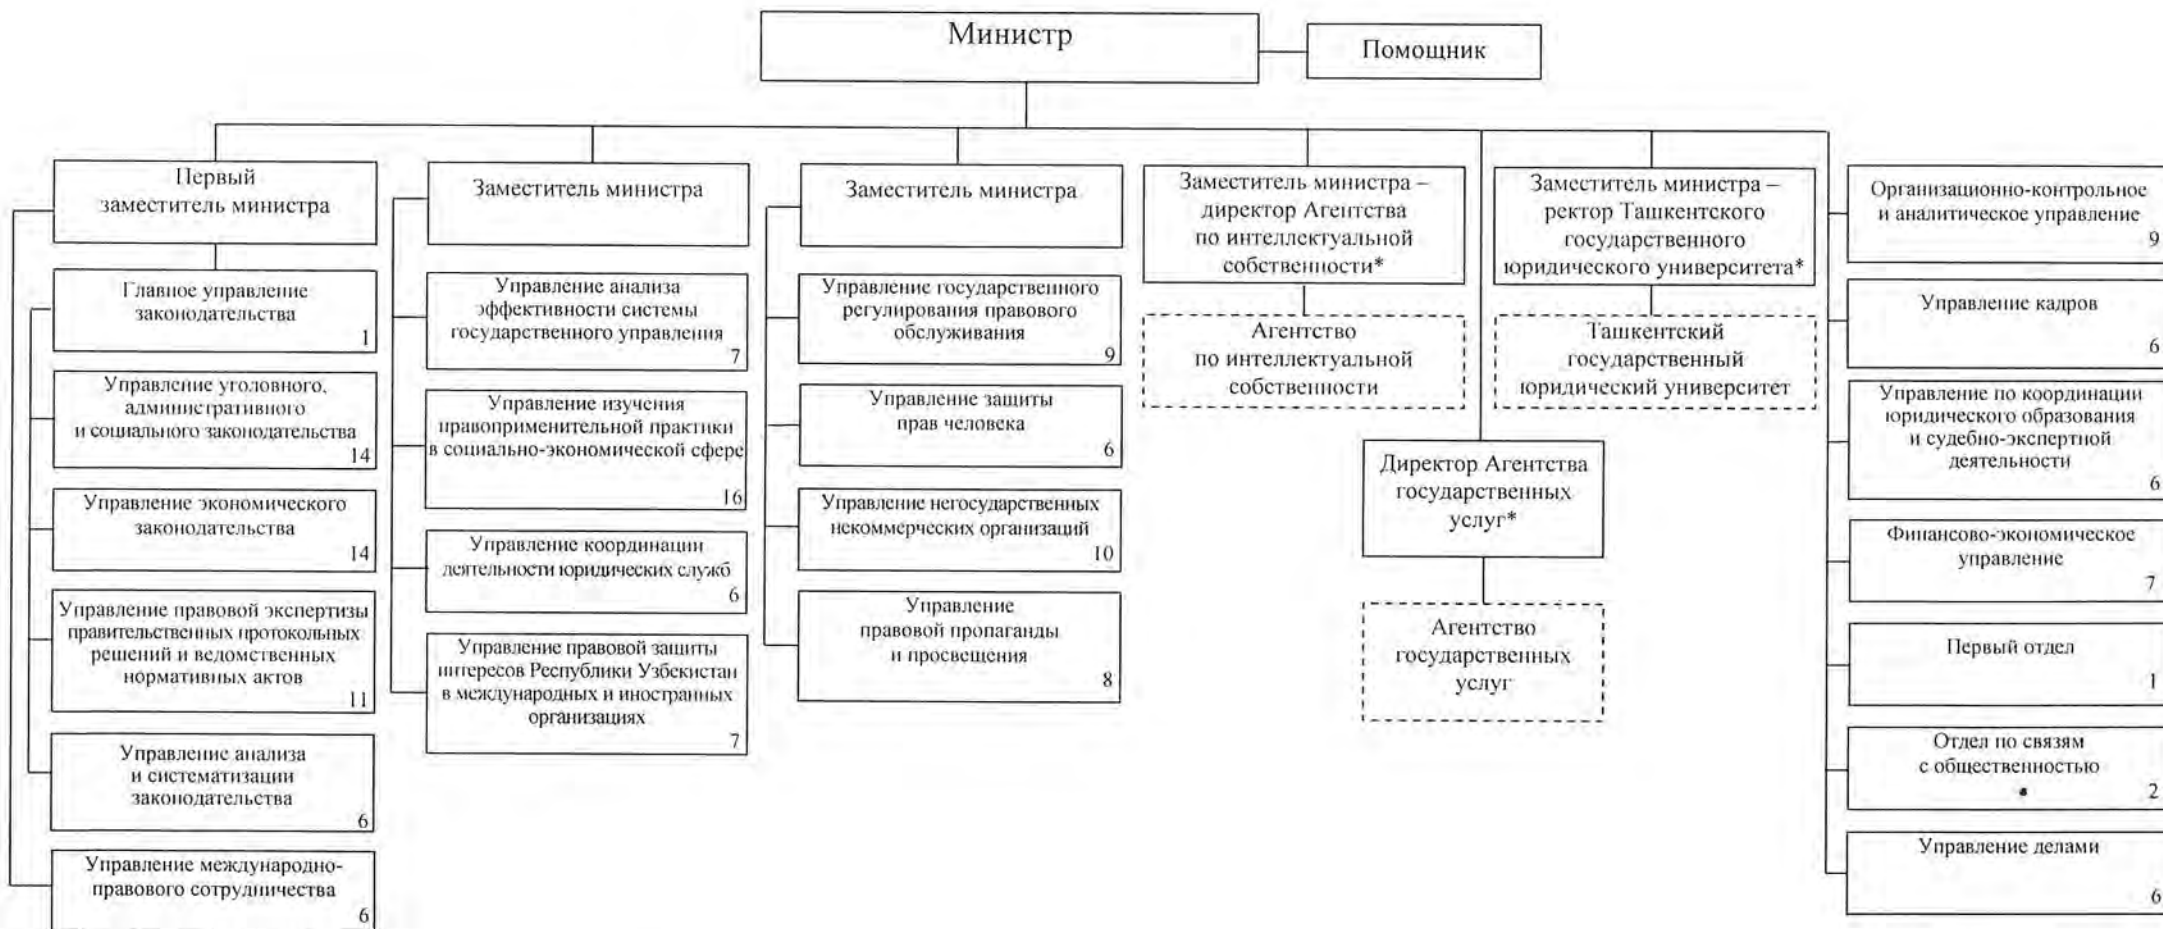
Министр

Помощник

Первый заместитель министра

Главное управление законодательства 1

Управление уголовного, административного и социального законодательства 14

Управление экономического законодательства 14

Управление правовой экспертизы правительственных протокольных решений и ведомственных нормативных актов 11

Управление анализа и систематизации законодательства 6

Управление международно-правового сотрудничества 6

Заместитель министра

Управление анализа эффективности системы государственного управления 7

Управление изучения правоприменительной практики в социально-экономической сфере 16

Управление координации деятельности юридических служб 6

Управление правовой защиты интересов Республики Узбекистан в международных и иностранных организациях 7

Заместитель министра

Управление государственного регулирования правового обслуживания 9

Управление защиты прав человека 6

Управление негосударственных некоммерческих организаций 10

Управление правовой пропаганды и просвещения 8

Заместитель министра – директор Агентства по интеллектуальной собственности*

Агентство по интеллектуальной собственности

Заместитель министра – ректор Ташкентского государственного юридического университета*

Ташкентский государственный юридический университет

Директор Агентства государственных услуг*

Агентство государственных услуг

Организационно-контрольное и аналитическое управление 9

Управление кадров 6

Управление по координации юридического образования и судебно-экспертной деятельности 6

Финансово-экономическое управление 7

Первый отдел 1

Отдел по связям с общественностью 2

Управление делами 6